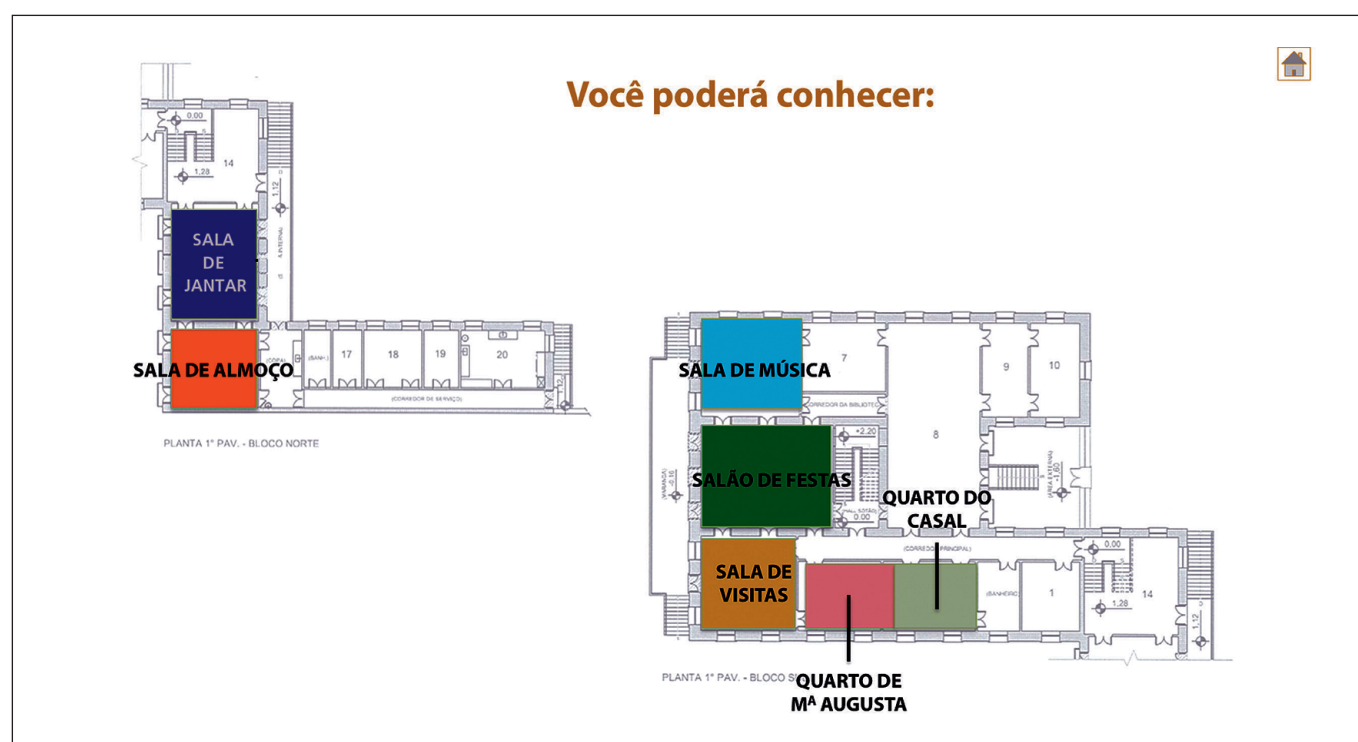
Você poderá conhecer:

0.00

14

1.28

1.12

SALA DE JANTAR

SALA DE ALMOÇO

(COPA)

(BANH.)

17

18

19

20

(CORREDOR DE SERVIÇO)

1.12

PLANTA 1º PAV. - BLOCO NORTE

SALA DE MÚSICA

7

9

10

CORREDOR DA BIBLIOTECA

+2.20

8

(VARANDA) -0.16

SALÃO DE FESTAS

(HALL SOTÃO) 0.00

QUARTO DO CASAL

(AREA EXTERNA) -1.60

(CORREDOR PRINCIPAL)

0.00

SALA DE VISITAS

(BANHEIRO)

1

14

1.28

1.12

PLANTA 1º PAV. - BLOCO S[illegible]

QUARTO DE Mª AUGUSTA